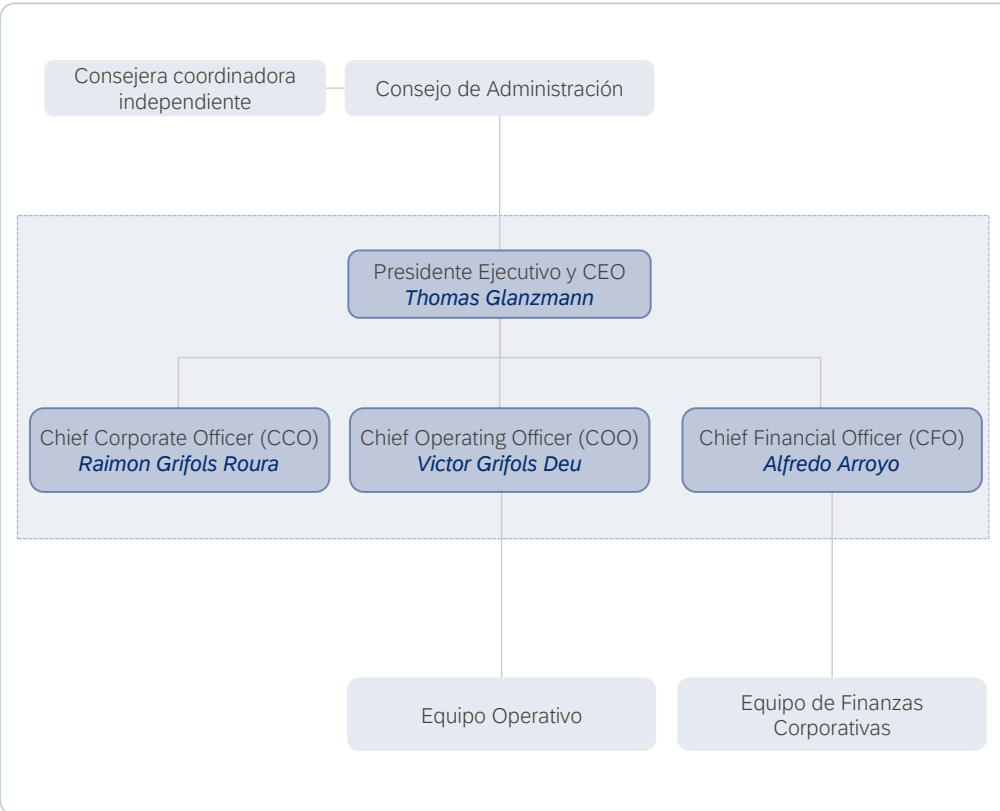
Consejera coordinadora independiente

Consejo de Administración

Presidente Ejecutivo y CEO
*Thomas Glanzmann*

Chief Corporate Officer (CCO)
*Raimon Grifols Roura*

Chief Operating Officer (COO)
*Victor Grifols Deu*

Chief Financial Officer (CFO)
*Alfredo Arroyo*

Equipo Operativo

Equipo de Finanzas Corporativas